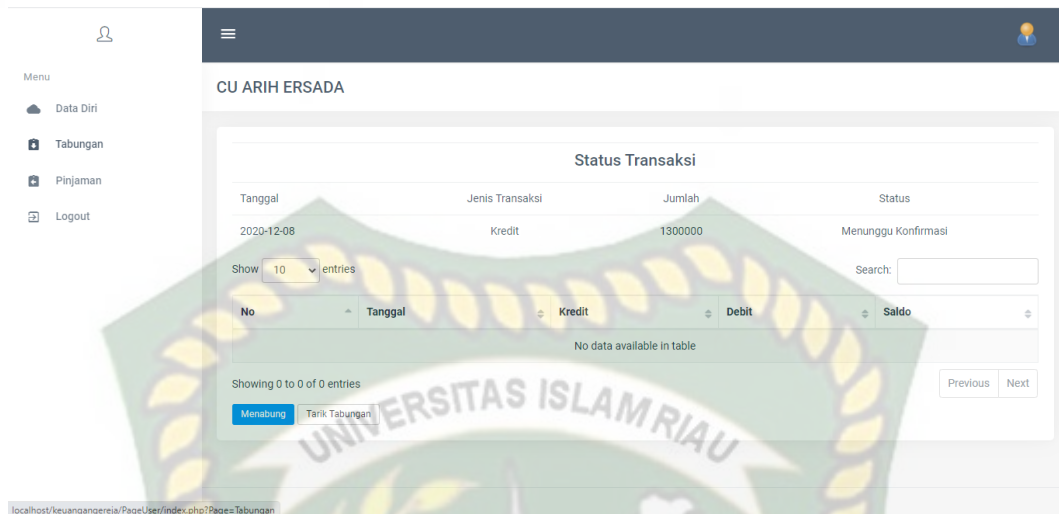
Menu

Data Diri

Tabungan

Pinjaman

Logout

CU ARIH ERSADA

Status Transaksi

| Tanggal | Jenis Transaksi | Jumlah | Status |
|---|---|---|---|
| 2020-12-08 | Kredit | 1300000 | Menunggu Konfirmasi |

Show 10 entries

Search:

| No | Tanggal | Kredit | Debit | Saldo |
|---|---|---|---|---|
| No data available in table | | | | |

Showing 0 to 0 of 0 entries

Previous Next

Menabung Tarik Tabungan

UNIVERSITAS ISLAM RIAU

localhost/keuangangereja/PageUser/index.php?Page=Tabungan